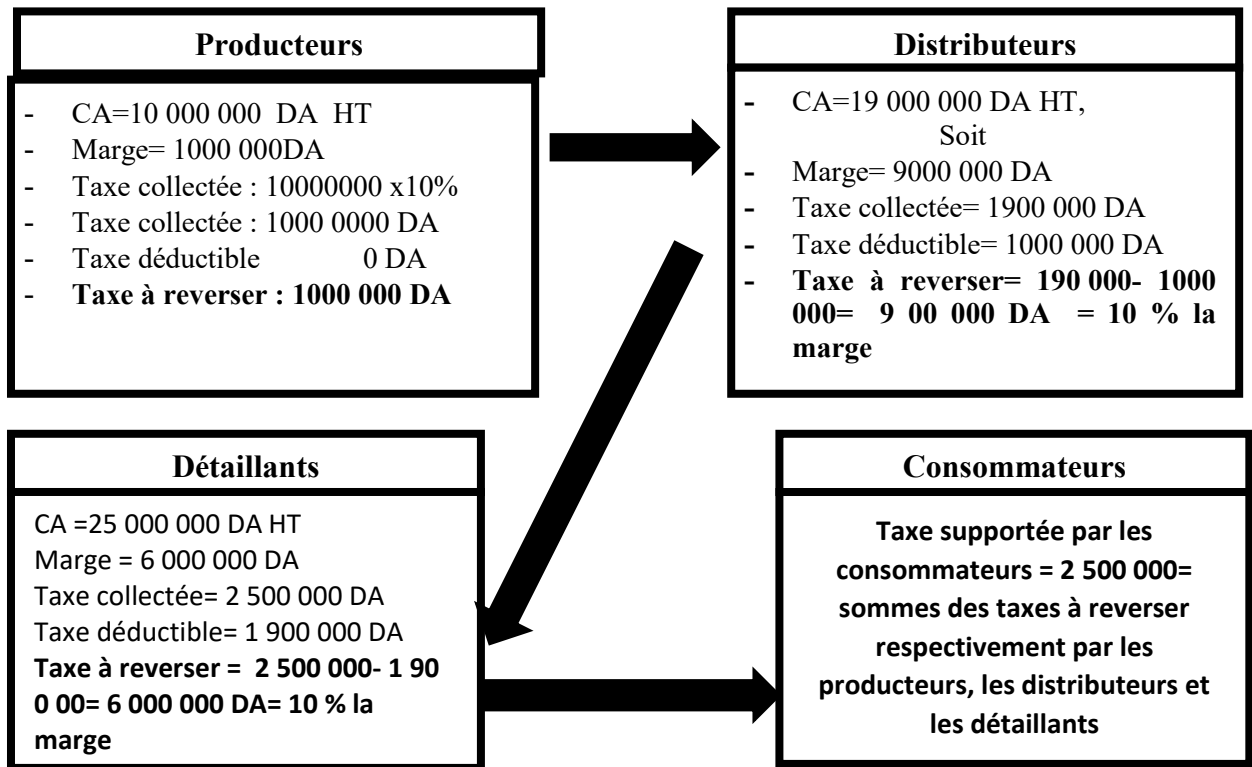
**Producteurs**

- CA=10 000 000 DA HT
- Marge= 1000 000DA
- Taxe collectée : 10000000 x10%
- Taxe collectée : 1000 0000 DA
- Taxe déductible 0 DA
- **Taxe à reverser : 1000 000 DA**

**Distributeurs**

- CA=19 000 000 DA HT, Soit
- Marge= 9000 000 DA
- Taxe collectée= 1900 000 DA
- Taxe déductible= 1000 000 DA
- **Taxe à reverser= 190 000- 1000 000= 9 00 000 DA = 10 % la marge**

**Détaillants**

CA =25 000 000 DA HT
Marge = 6 000 000 DA
Taxe collectée= 2 500 000 DA
Taxe déductible= 1 900 000 DA
**Taxe à reverser = 2 500 000- 1 90 0 00= 6 000 000 DA= 10 % la marge**

**Consommateurs**

**Taxe supportée par les consommateurs = 2 500 000= sommes des taxes à reverser respectivement par les producteurs, les distributeurs et les détaillants**